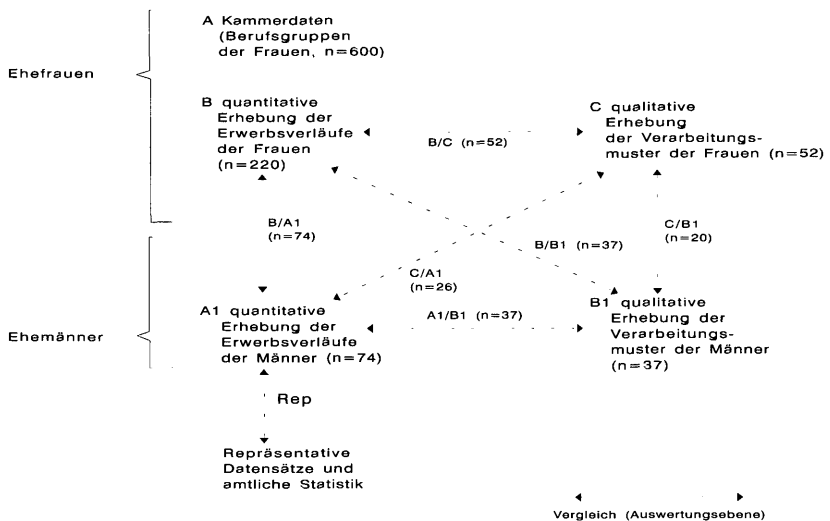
Ehefrauen

A Kammerdaten (Berufsgruppen der Frauen, n=600)

B quantitative Erhebung der Erwerbsverläufe der Frauen (n=220)

B/C (n=52)

C qualitative Erhebung der Verarbeitungsmuster der Frauen (n=52)

B/A1 (n=74)

B/B1 (n=37)

C/B1 (n=20)

C/A1 (n=26)

Ehemänner

A1 quantitative Erhebung der Erwerbsverläufe der Männer (n=74)

A1/B1 (n=37)

B1 qualitative Erhebung der Verarbeitungsmuster der Männer (n=37)

Rep

Repräsentative Datensätze und amtliche Statistik

Vergleich (Auswertungsebene)